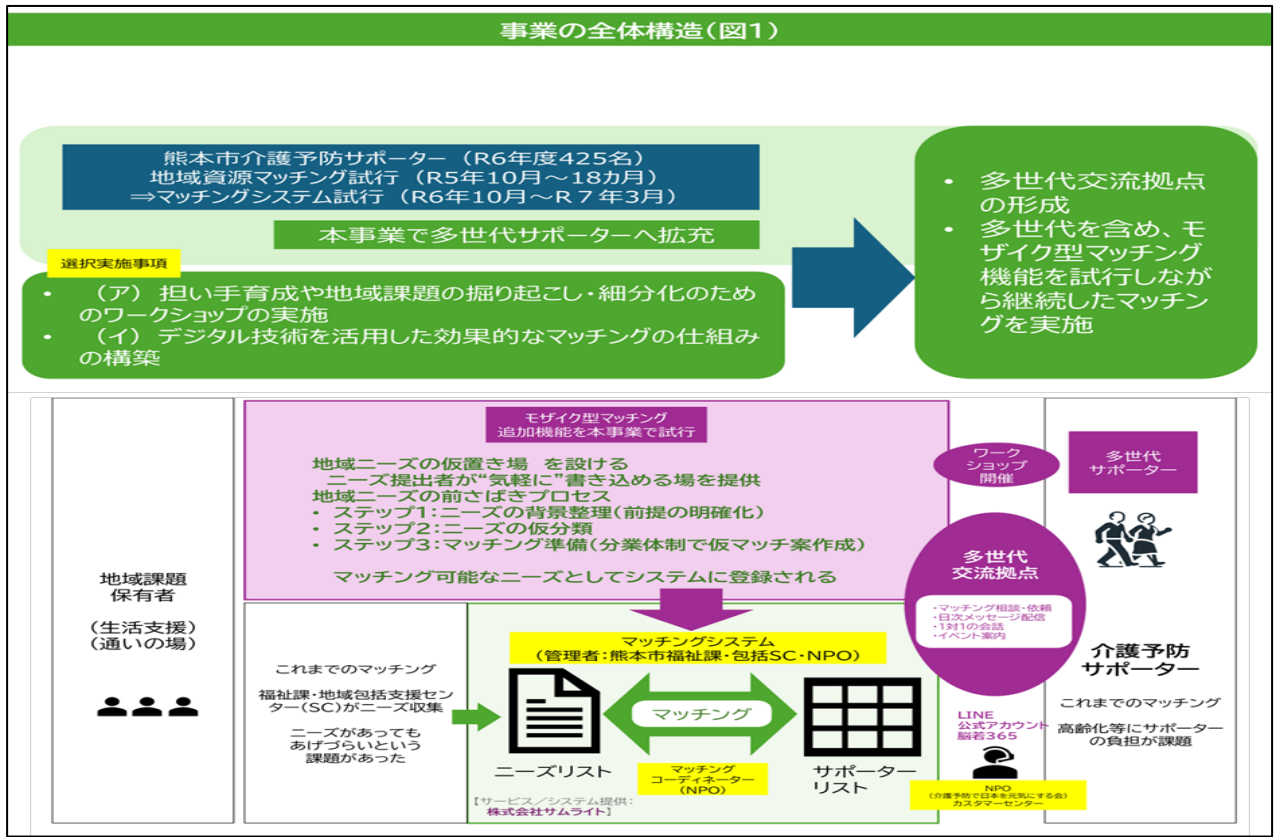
事業の全体構造（図1）

熊本市介護予防サポーター（R6年度425名）
地域資源マッチング試行（R5年10月～18カ月）
⇒マッチングシステム試行（R6年10月～R７年3月）

本事業で多世代サポーターへ拡充

選択実施事項

• （ア）担い手育成や地域課題の掘り起こし・細分化のためのワークショップの実施
• （イ）デジタル技術を活用した効果的なマッチングの仕組みの構築

• 多世代交流拠点の形成
• 多世代を含め、モザイク型マッチング機能を試行しながら継続したマッチングを実施

地域課題
保有者

（生活支援）
（通いの場）

モザイク型マッチング
追加機能を本事業で試行

地域ニーズの仮置き場 を設ける
ニーズ提出者が“気軽に”書き込める場を提供
地域ニーズの前さばきプロセス
• ステップ1：ニーズの背景整理（前提の明確化）
• ステップ2：ニーズの仮分類
• ステップ3：マッチング準備（分業体制で仮マッチ案作成）

マッチング可能なニーズとしてシステムに登録される

ワークショップ開催

多世代サポーター

多世代
交流拠点

・マッチング相談・依頼
・日次メッセージ配信
・1対1の会話
・イベント案内

これまでのマッチング

福祉課・地域包括支援センター（SC）がニーズ収集

ニーズがあってもあげづらいという課題があった

マッチングシステム
（管理者：熊本市福祉課・包括SC・NPO）

マッチング

ニーズリスト

マッチングコーディネーター（NPO）

サポーターリスト

【サービス／システム提供：株式会社サムライト】

LINE
公式アカウント
脳若365

NPO
（介護予防で日本を元気にする会）
カスタマーセンター

介護予防
サポーター

これまでのマッチング

高齢化等にサポーターの負担が課題